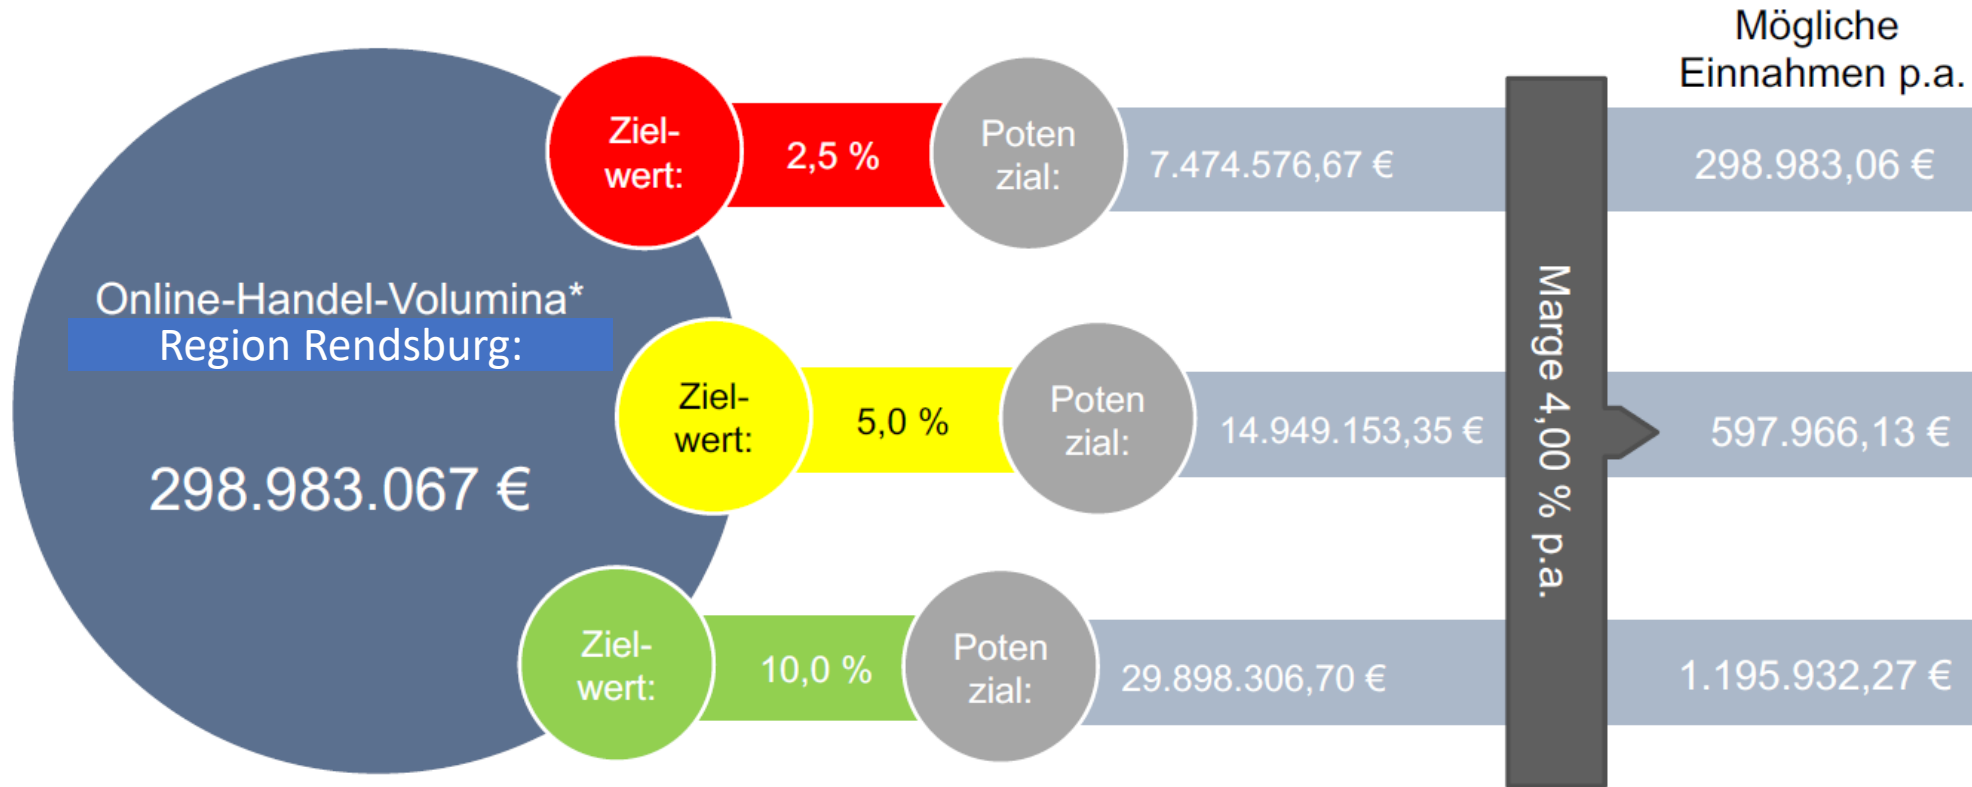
Mögliche Einnahmen p.a.

Online-Handel-Volumina*
Region Rendsburg:
298.983.067 €

Ziel-wert:
2,5 %
Potenzial:
7.474.576,67 €
298.983,06 €

Ziel-wert:
5,0 %
Potenzial:
14.949.153,35 €
597.966,13 €

Ziel-wert:
10,0 %
Potenzial:
29.898.306,70 €
1.195.932,27 €

Marge 4,00 % p.a.